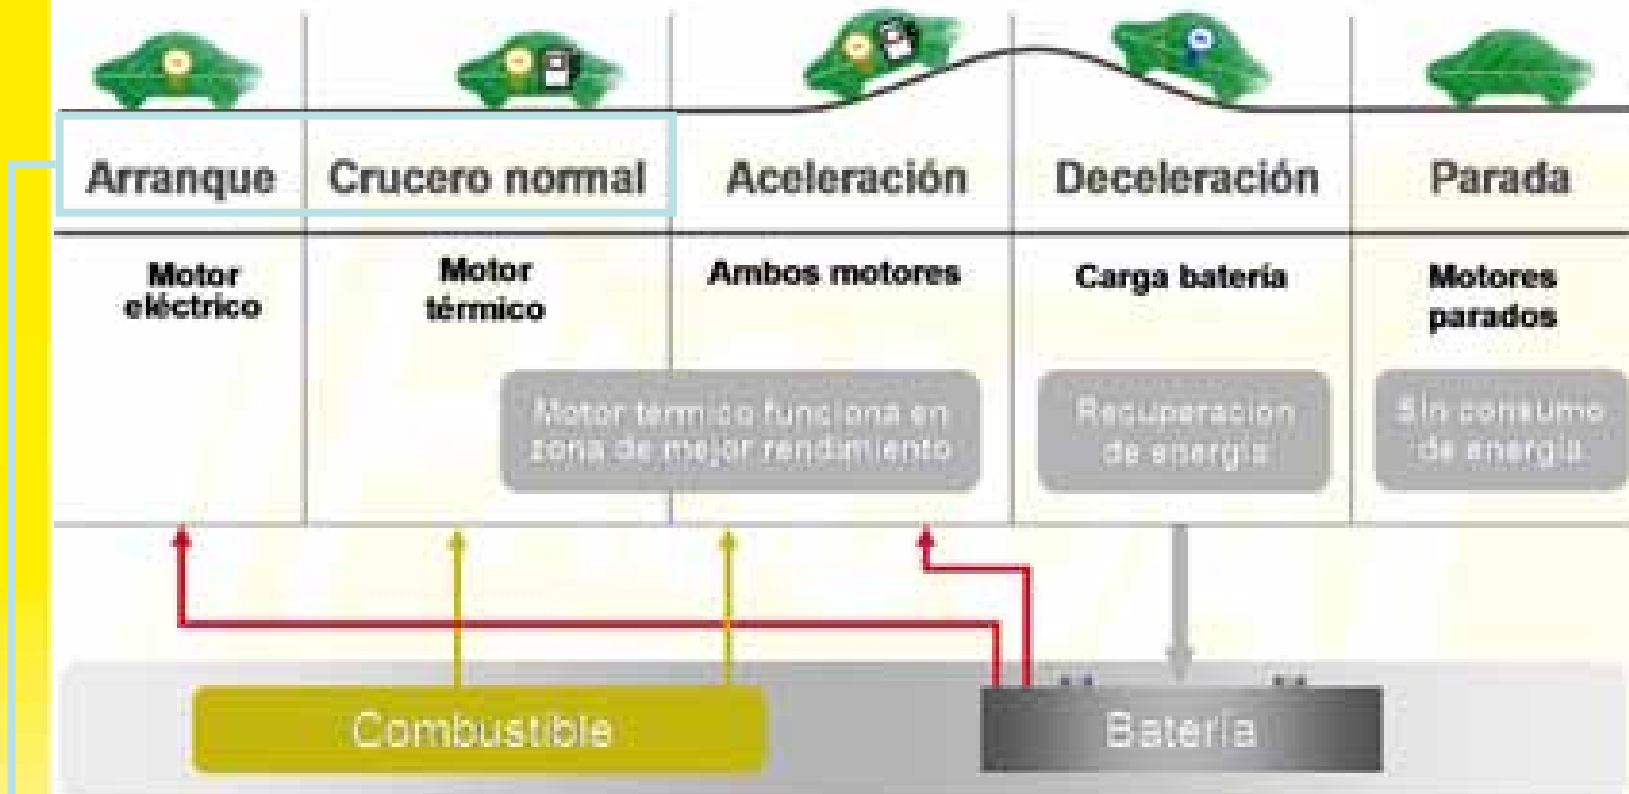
| Arranque | Crucero normal | Aceleración | Deceleración | Parada |
|---|---|---|---|---|
| Motor eléctrico | Motor térmico | Ambos motores | Carga batería | Motores parados |

Motor térmico funciona en zona de mejor rendimiento

Recuperación de energía

Sin consumo de energía

Combustible

Batería